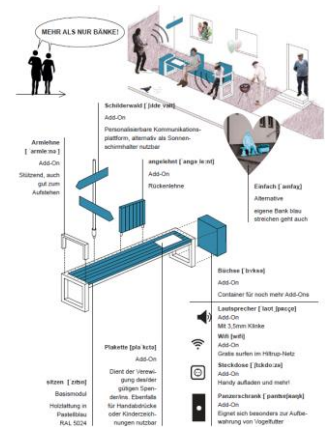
MEHR ALS NUR BÄNKE!

Schilderwald [ ʃɪldɐ valt ]
Add-On
Personalisierbare Kommunikationsplattform, alternativ als Sonnenschirmhalter nutzbar

Armlehne [ armle:nə ]
Add-On
Stützend, auch gut zum Aufstehen

angelehnt [ angə le:nt ]
Add-On
Rückenlehne

Einfach [ aınfax]
Alternative
eigene Bank blau streichen geht auch

Büchse [ bʏksə]
Add-On
Container für noch mehr Add-Ons

Lautsprecher [ laʊt ʃpʁɛçɐ]
Add-On
Mit 3,5mm Klinke

Wifi [wifi]
Add-On
Gratis surfen im Hilltrup-Netz

Steckdose [ ʃtɛkdo:zə]
Add-On
Handy aufladen und mehr!

Plakette [plɑ kɛtə]
Add-On
Dient der Verewigung des/der gütigen Spenders. Ebenfalls für Handabdrücke oder Kinderzeichnungen nutzbar

Panzerschrank [ pantsɐʃʁaŋk]
Add-On
Eignet sich besonders zur Aufbewahrung von Vogelfutter

sitzen [ zɪtṇ]
Basismodul
Holzlattung in Pastellblau RAL 5024